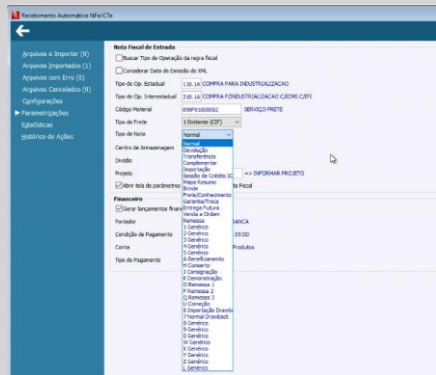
Recebimento Automático NFe/CTe

Arquivos a Importar (0)
Arquivos Importados (1)
Arquivos com Erro (0)
Arquivos Cancelados (0)
Configurações
Parametrizações
Estatísticas
Histórico de Ações

Nota Fiscal de Entrada
Buscar Tipo de Operação da regra fiscal
Considerar Data de Emissão do XML
Tipo de Op. Estadual 130.1A COMPRA PARA INDUSTRIALIZACAO
Tipo de Op. Interestadual 210.1A COMPRA P/INDUSTRIALIZACAO C/ICMS C/IPI
Código Material 090F01000002 SERVIÇO FRETE
Tipo de Frete 1 Emitente (CIF)
Tipo de Nota Normal
Centro de Armazenagem
Divisão
Projeto => INFORMAR PROJETO
Abrir tela de parametros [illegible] Nota Fiscal

Financeiro
Gerar lançamentos finan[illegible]
Portador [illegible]ANCA
Condição de Pagamento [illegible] 05 DD
Conta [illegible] Produtos
Tipo de Pagamento

Normal
Devolução
Transferência
Complementar
Importação
Cessão de Crédito IC
Mapa Resumo
Brinde
Frete/Conhecimento
Garantia/Troca
Entrega Futura
Venda a Ordem
Remessa
1 Genérico
2 Genérico
3 Genérico
4 Genérico
5 Genérico
6 Genérico
A Beneficiamento
H Conserto
3 Consignação
D Demonstração
O Remessa 1
P Remessa 2
Q Remessa 3
U Correção
K Importação Drawback
T Normal Drawback
S Genérico
R Genérico
X Genérico
W Genérico
V Genérico
Y Genérico
Z Genérico
L Genérico